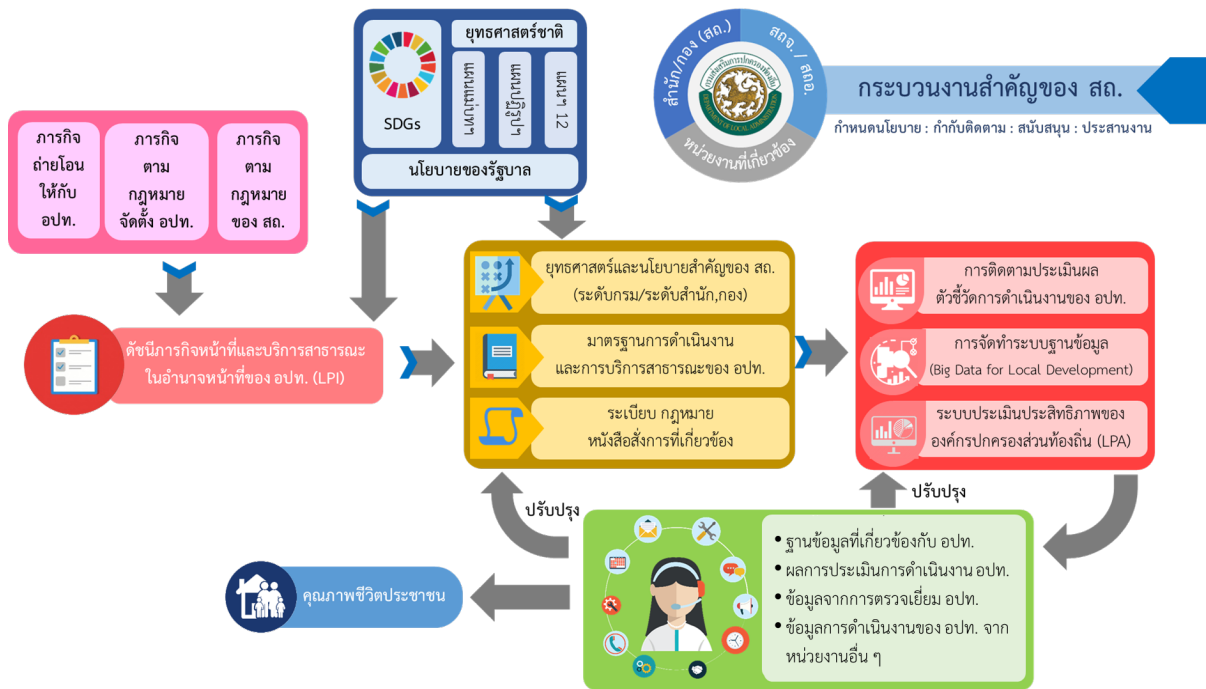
ภารกิจถ่ายโอนให้กับ อปท.

ภารกิจตามกฎหมายจัดตั้ง อปท.

ภารกิจตามกฎหมายของ สถ.

SDGs

ยุทธศาสตร์ชาติ

แผนแม่บท

แผนปฏิรูป

แผนฯ 12

นโยบายของรัฐบาล

สำนัก/กอง (สถ.)

สถจ. / สถอ.

หน่วยงานที่เกี่ยวข้อง

กระบวนงานสำคัญของ สถ.

กำหนดนโยบาย : กำกับติดตาม : สนับสนุน : ประสานงาน

ดัชนีภารกิจหน้าที่และบริการสาธารณะในอำนาจหน้าที่ของ อปท. (LPI)

ยุทธศาสตร์และนโยบายสำคัญของ สถ. (ระดับกรม/ระดับสำนัก,กอง)

มาตรฐานการดำเนินงานและการบริการสาธารณะของ อปท.

ระเบียบ กฎหมาย หนังสือสั่งการที่เกี่ยวข้อง

การติดตามประเมินผลตัวชี้วัดการดำเนินงานของ อปท.

การจัดทำระบบฐานข้อมูล (Big Data for Local Development)

ระบบประเมินประสิทธิภาพขององค์กรปกครองส่วนท้องถิ่น (LPA)

ปรับปรุง

ปรับปรุง

• ฐานข้อมูลที่เกี่ยวข้องกับ อปท.
• ผลการประเมินการดำเนินงาน อปท.
• ข้อมูลจากการตรวจเยี่ยม อปท.
• ข้อมูลการดำเนินงานของ อปท. จากหน่วยงานอื่น ๆ

คุณภาพชีวิตประชาชน